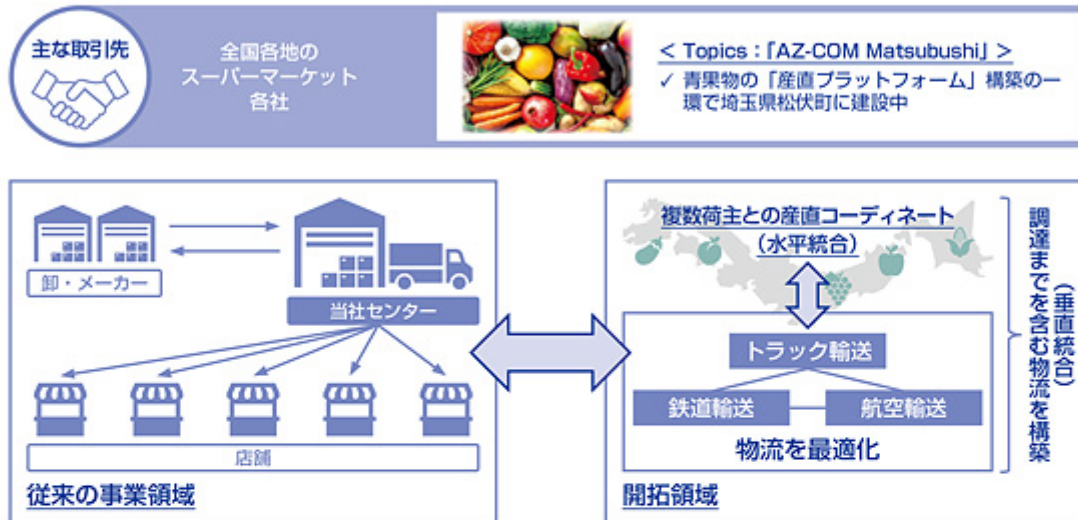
主な取引先

全国各地の
スーパーマーケット
各社

< Topics :「AZ-COM Matsubushi」 >
✓ 青果物の「産直プラットフォーム」構築の一環で埼玉県松伏町に建設中

卸・メーカー

当社センター

店舗

従来の事業領域

複数荷主との産直コーディネート
（水平統合）

トラック輸送

鉄道輸送

航空輸送

物流を最適化

開拓領域

調達までを含む物流を構築
（垂直統合）